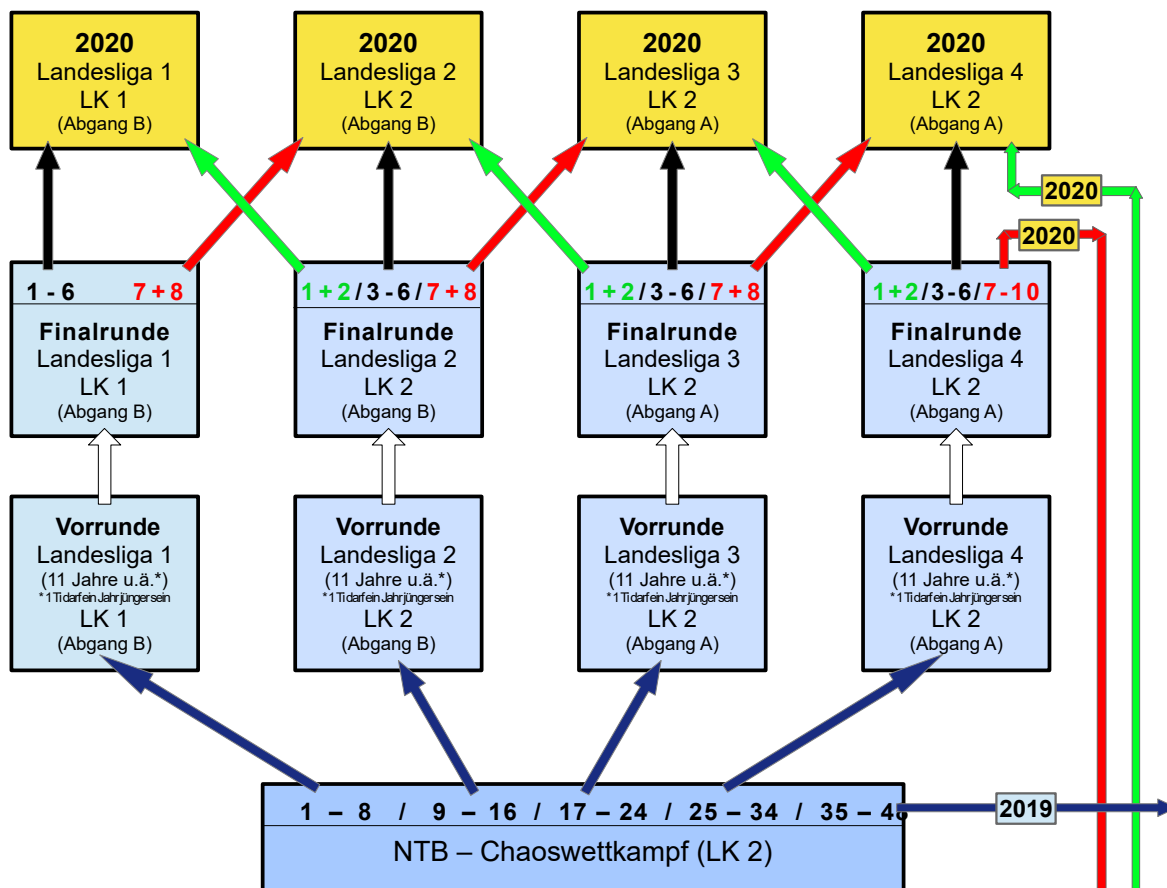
**2020**
Landesliga 1
LK 1
(Abgang B)

**2020**
Landesliga 2
LK 2
(Abgang B)

**2020**
Landesliga 3
LK 2
(Abgang A)

**2020**
Landesliga 4
LK 2
(Abgang A)

2020

2020

**1 - 6** **7 + 8**
**Finalrunde**
Landesliga 1
LK 1
(Abgang B)

**1 + 2 / 3 - 6 / 7 + 8**
**Finalrunde**
Landesliga 2
LK 2
(Abgang B)

**1 + 2 / 3 - 6 / 7 + 8**
**Finalrunde**
Landesliga 3
LK 2
(Abgang A)

**1 + 2 / 3 - 6 / 7 - 10**
**Finalrunde**
Landesliga 4
LK 2
(Abgang A)

**Vorrunde**
Landesliga 1
(11 Jahre u.ä.*)
* 1 Ti darf ein Jahr jünger sein
LK 1
(Abgang B)

**Vorrunde**
Landesliga 2
(11 Jahre u.ä.*)
* 1 Ti darf ein Jahr jünger sein
LK 2
(Abgang B)

**Vorrunde**
Landesliga 3
(11 Jahre u.ä.*)
* 1 Ti darf ein Jahr jünger sein
LK 2
(Abgang A)

**Vorrunde**
Landesliga 4
(11 Jahre u.ä.*)
* 1 Ti darf ein Jahr jünger sein
LK 2
(Abgang A)

**1 – 8 / 9 – 16 / 17 – 24 / 25 – 34 / 35 – 4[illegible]**
NTB – Chaoswettkampf (LK 2)

2019